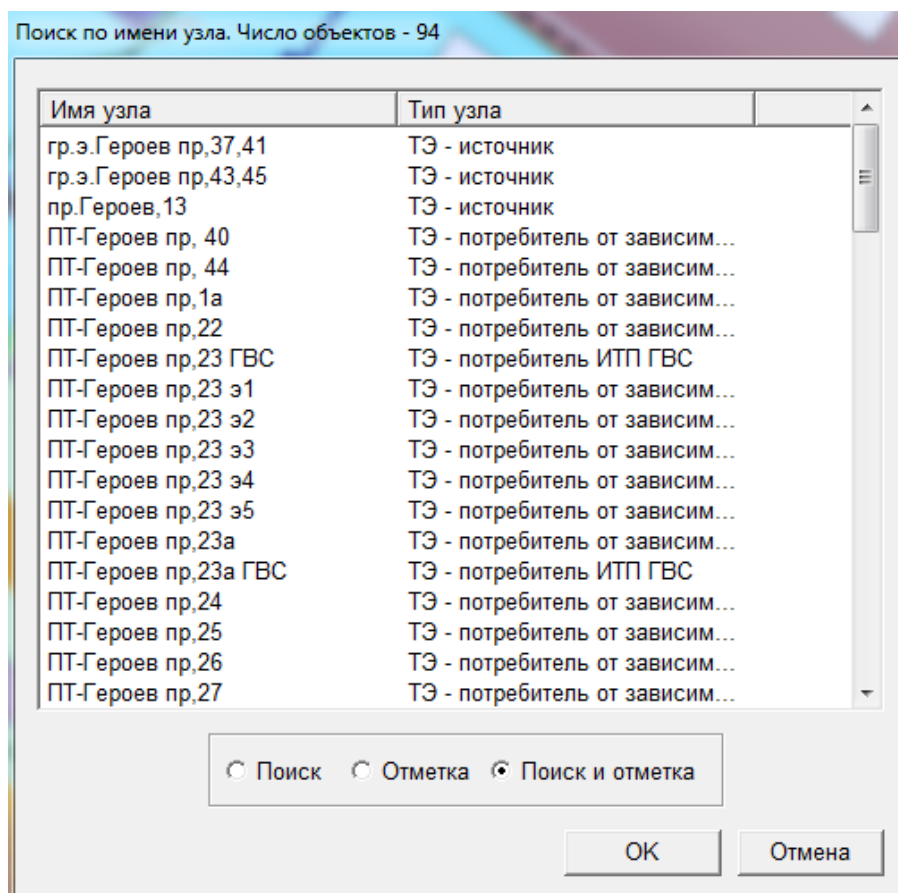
Поиск по имени узла. Число объектов - 94

| Имя узла | Тип узла |
|---|---|
| гр.э.Героев пр,37,41 | ТЭ - источник |
| гр.э.Героев пр,43,45 | ТЭ - источник |
| пр.Героев,13 | ТЭ - источник |
| ПТ-Героев пр, 40 | ТЭ - потребитель от зависим... |
| ПТ-Героев пр, 44 | ТЭ - потребитель от зависим... |
| ПТ-Героев пр,1а | ТЭ - потребитель от зависим... |
| ПТ-Героев пр,22 | ТЭ - потребитель от зависим... |
| ПТ-Героев пр,23 ГВС | ТЭ - потребитель ИТП ГВС |
| ПТ-Героев пр,23 э1 | ТЭ - потребитель от зависим... |
| ПТ-Героев пр,23 э2 | ТЭ - потребитель от зависим... |
| ПТ-Героев пр,23 э3 | ТЭ - потребитель от зависим... |
| ПТ-Героев пр,23 э4 | ТЭ - потребитель от зависим... |
| ПТ-Героев пр,23 э5 | ТЭ - потребитель от зависим... |
| ПТ-Героев пр,23а | ТЭ - потребитель от зависим... |
| ПТ-Героев пр,23а ГВС | ТЭ - потребитель ИТП ГВС |
| ПТ-Героев пр,24 | ТЭ - потребитель от зависим... |
| ПТ-Героев пр,25 | ТЭ - потребитель от зависим... |
| ПТ-Героев пр,26 | ТЭ - потребитель от зависим... |
| ПТ-Героев пр,27 | ТЭ - потребитель от зависим... |

Поиск Отметка Поиск и отметка

OK Отмена